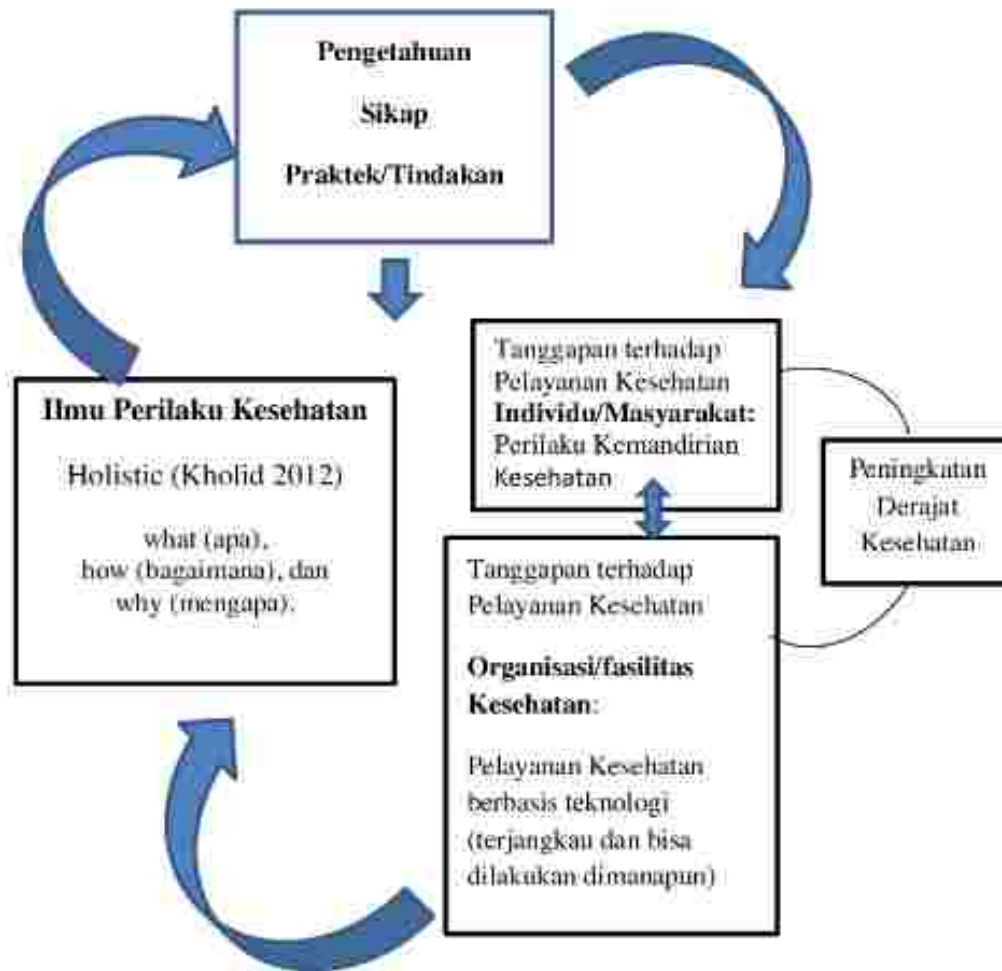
Pengetahuan

Sikap

Praktek/Tindakan

Ilmu Perilaku Kesehatan

Holistic (Kholid 2012)

what (apa), how (bagaimana), dan why (mengapa).

Tanggapan terhadap Pelayanan Kesehatan **Individu/Masyarakat:** Perilaku Kemandirian Kesehatan

Peningkatan Derajat Kesehatan

Tanggapan terhadap Pelayanan Kesehatan

**Organisasi/fasilitas Kesehatan**:

Pelayanan Kesehatan berbasis teknologi (terjangkau dan bisa dilakukan dimanapun)